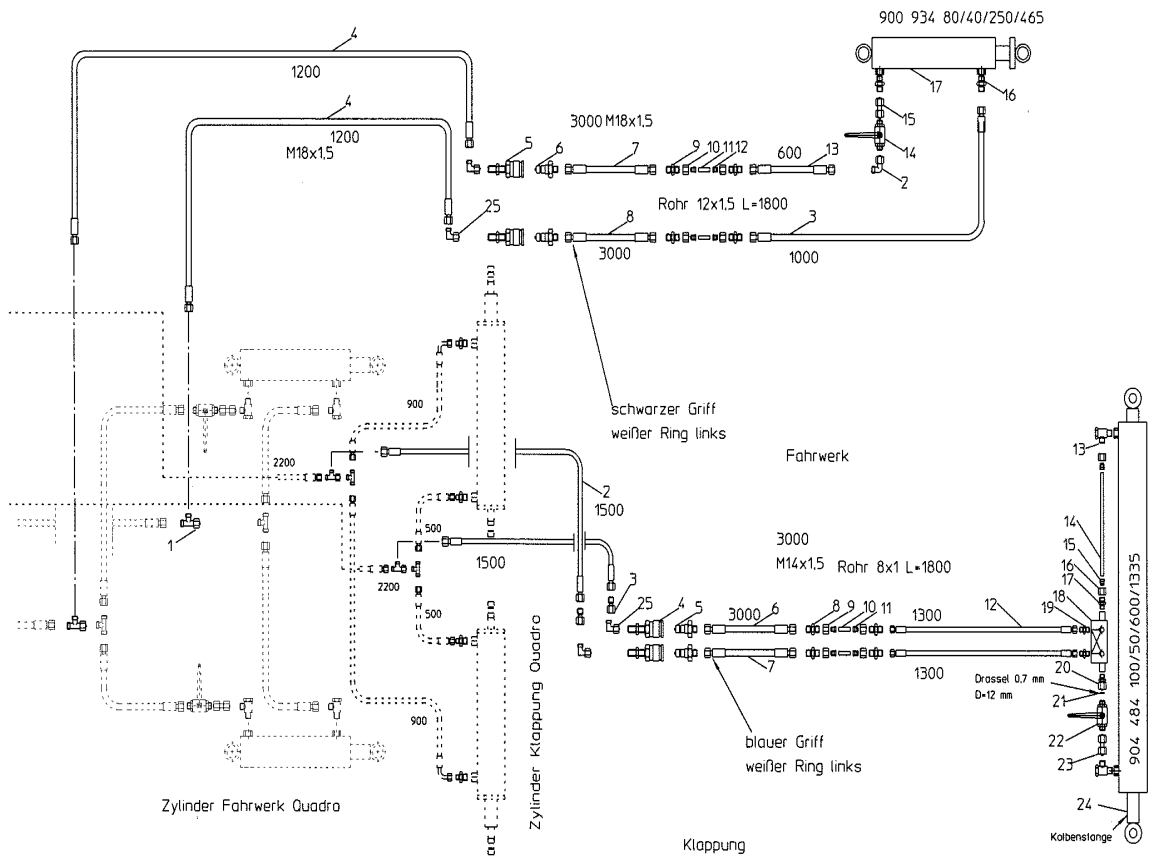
900 934 80/40/250/465

4
1200
4
1200
M18x1,5
3000 M18x1,5
5 6 7 9 10 11 12 600 13
17 16 15 14 2
25
Rohr 12x1,5 L=1800
8 3
3000 1000

schwarzer Griff
weißer Ring links

Fahrwerk

900
2200
1
2
1500
500
1500
2200
500
900

3000
M14x1,5 Rohr 8x1 L=1800
3 25 4 5 3000 6 8 9 10 11 1300 12
7 1300
13 14 15 16 17 18 19 20 21 22 23 24
Drassel 0,7 mm
D=12 mm
904 484 100/50/600/1335
Kolbenstange

blauer Griff
weißer Ring links

Zylinder Fahrwerk Quadro

Zylinder Klappung Quadro

Klappung